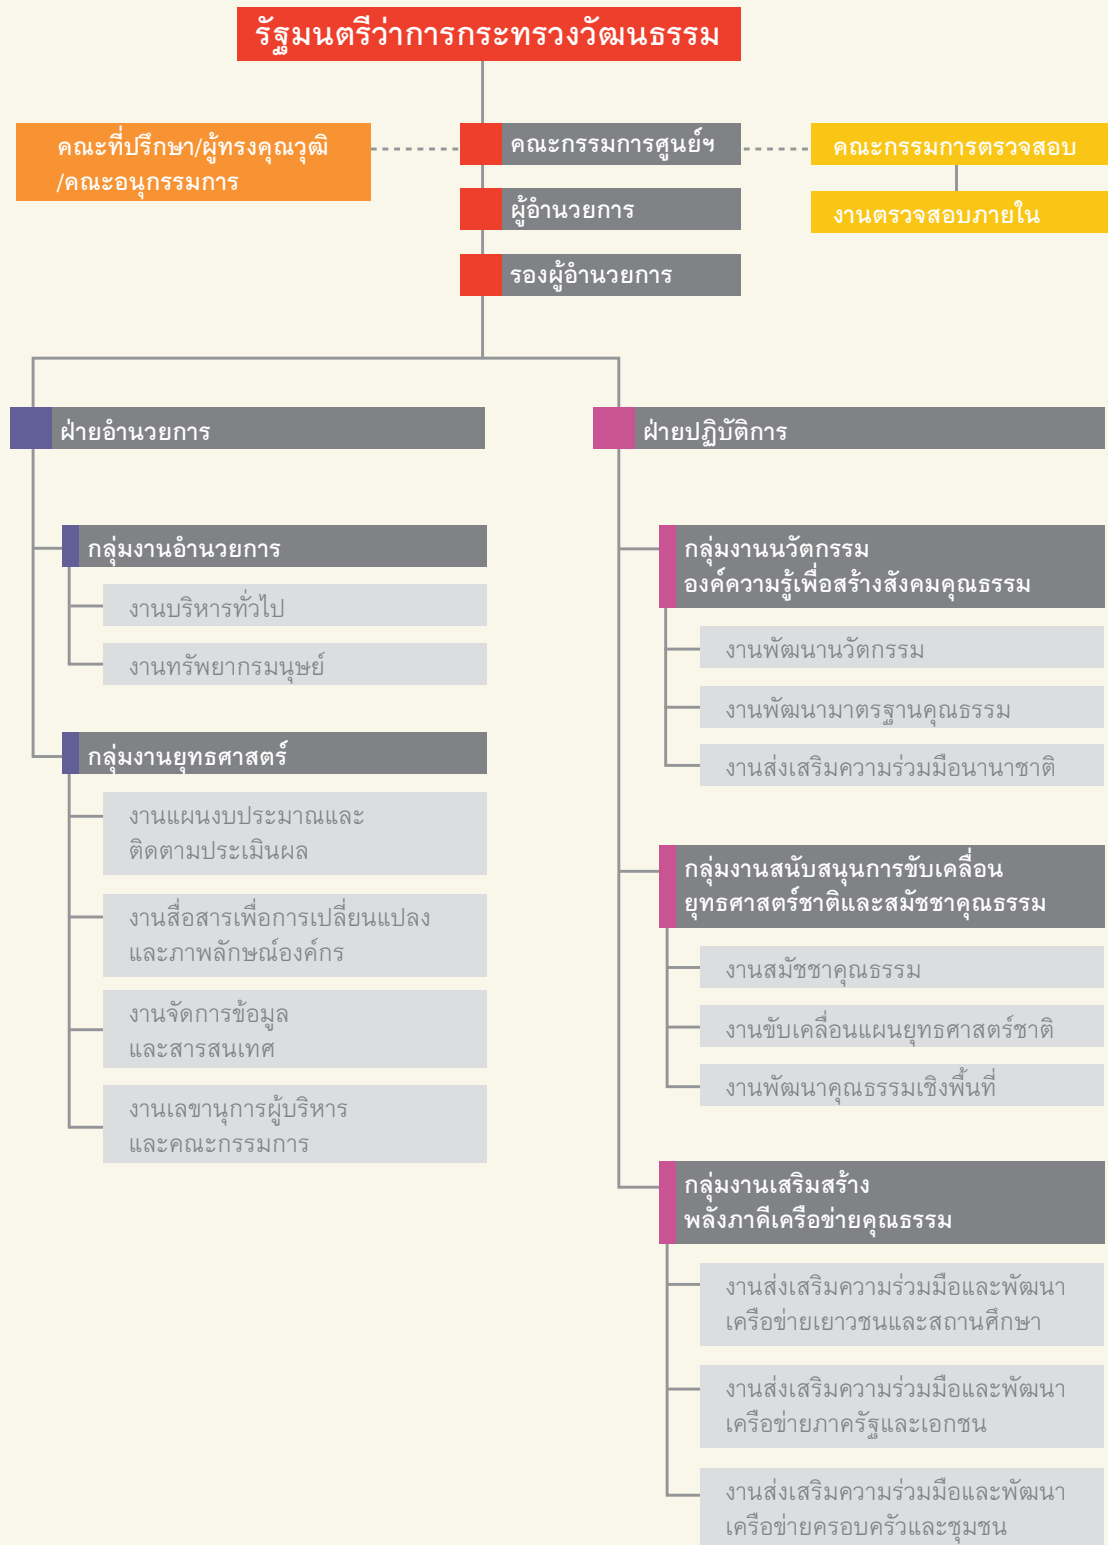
รัฐมนตรีว่าการกระทรวงวัฒนธรรม

คณะที่ปรึกษา/ผู้ทรงคุณวุฒิ
/คณะอนุกรรมการ

คณะกรรมการศูนย์ฯ

คณะกรรมการตรวจสอบ

งานตรวจสอบภายใน

ผู้อำนวยการ

รองผู้อำนวยการ

ฝ่ายอำนวยการ

กลุ่มงานอำนวยการ

งานบริหารทั่วไป

งานทรัพยากรมนุษย์

กลุ่มงานยุทธศาสตร์

งานแผนงบประมาณและ
ติดตามประเมินผล

งานสื่อสารเพื่อการเปลี่ยนแปลง
และภาพลักษณ์องค์กร

งานจัดการข้อมูล
และสารสนเทศ

งานเลขานุการผู้บริหาร
และคณะกรรมการ

ฝ่ายปฏิบัติการ

กลุ่มงานนวัตกรรม
องค์ความรู้เพื่อสร้างสังคมคุณธรรม

งานพัฒนานวัตกรรม

งานพัฒนามาตรฐานคุณธรรม

งานส่งเสริมความร่วมมือนานาชาติ

กลุ่มงานสนับสนุนการขับเคลื่อน
ยุทธศาสตร์ชาติและสมัชชาคุณธรรม

งานสมัชชาคุณธรรม

งานขับเคลื่อนแผนยุทธศาสตร์ชาติ

งานพัฒนาคุณธรรมเชิงพื้นที่

กลุ่มงานเสริมสร้าง
พลังภาคีเครือข่ายคุณธรรม

งานส่งเสริมความร่วมมือและพัฒนา
เครือข่ายเยาวชนและสถานศึกษา

งานส่งเสริมความร่วมมือและพัฒนา
เครือข่ายภาครัฐและเอกชน

งานส่งเสริมความร่วมมือและพัฒนา
เครือข่ายครอบครัวและชุมชน